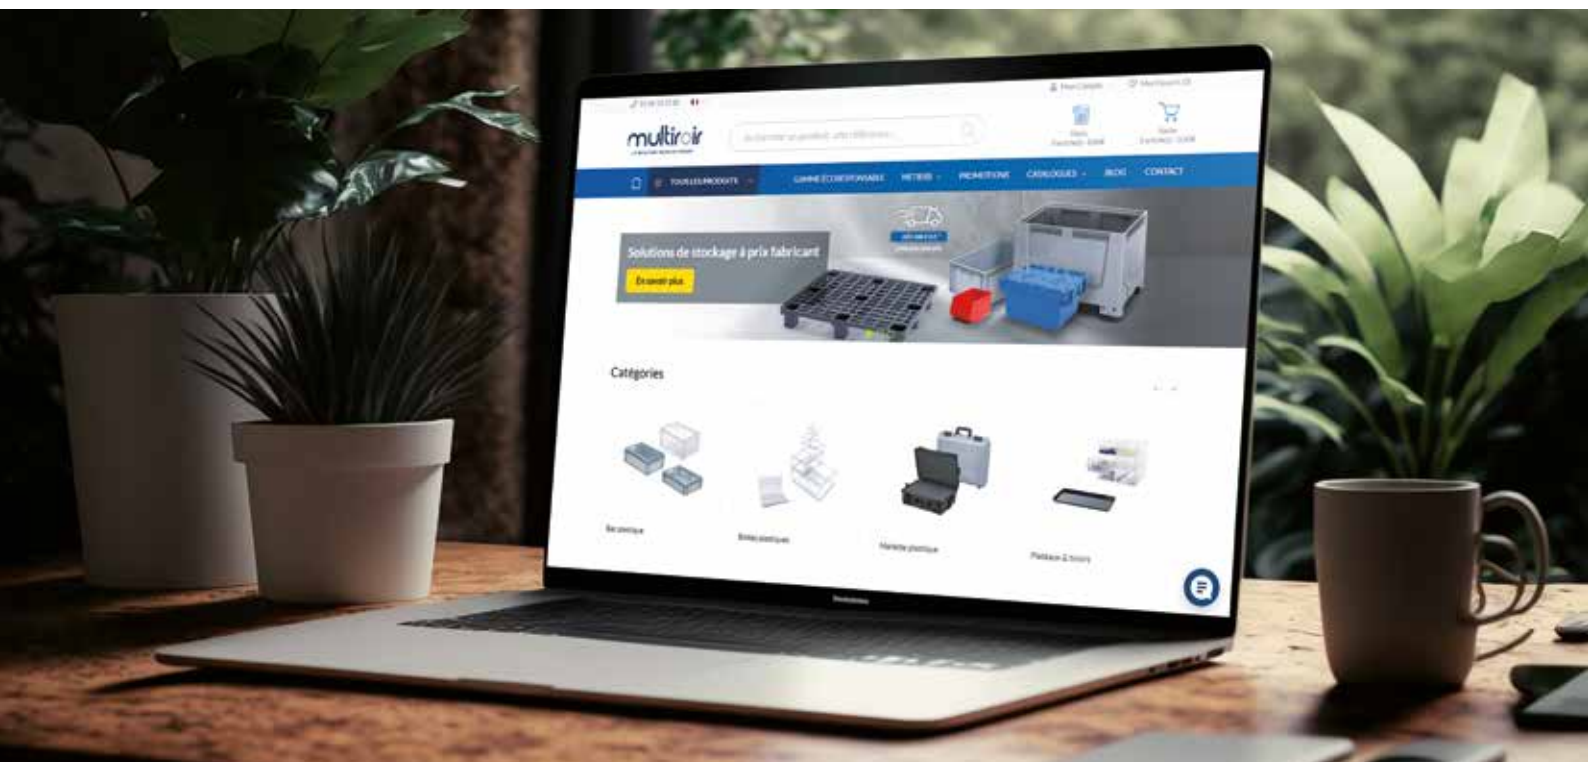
multiroir

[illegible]

Mon Compte

TOUS LES PRODUITS

GAMME ÉCORESPONSABLE

METIERS

PROMOTIONS

CATALOGUES

BLOG

CONTACT

Solutions de stockage à prix fabricant

En savoir plus

Catégories

Bac plastique

Boîtes plastiques

Mallette plastique

Plateaux & tiroirs